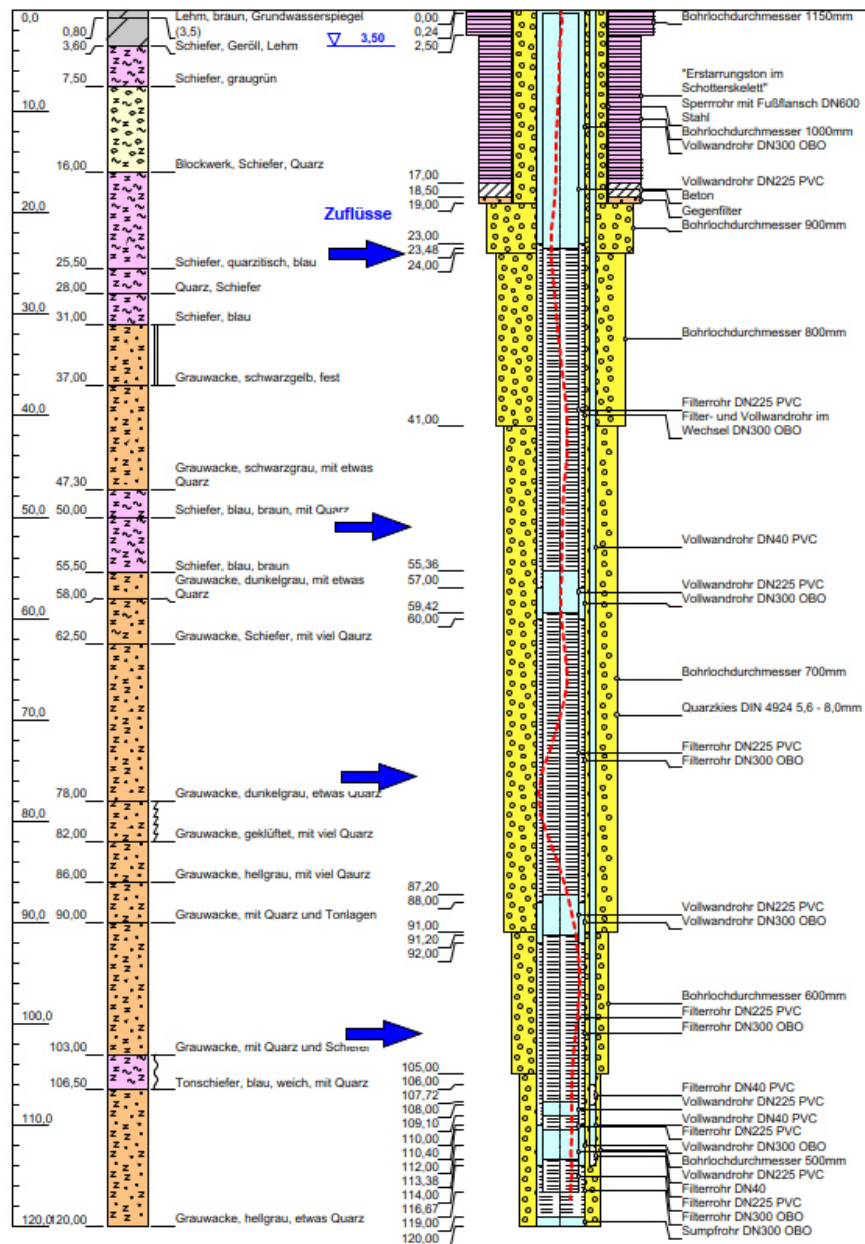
0,0
10,0
20,0
30,0
40,0
50,0
60,0
70,0
80,0
90,0
100,0
110,0
120,0

0,80 Lehm, braun, Grundwasserspiegel (3,5)
3,60 Schiefer, Geröll, Lehm
3,50
7,50 Schiefer, graugrün
16,00 Blockwerk, Schiefer, Quarz
25,50 Schiefer, quarzitisch, blau
28,00 Quarz, Schiefer
31,00 Schiefer, blau
37,00 Grauwacke, schwarzgelb, fest
47,30 Grauwacke, schwarzgrau, mit etwas Quarz
50,00 Schiefer, blau, braun, mit Quarz
55,50 Schiefer, blau, braun
58,00 Grauwacke, dunkelgrau, mit etwas Quarz
62,50 Grauwacke, Schiefer, mit viel Qaurz
78,00 Grauwacke, dunkelgrau, etwas Quarz
82,00 Grauwacke, geklüftet, mit viel Quarz
86,00 Grauwacke, hellgrau, mit viel Qaurz
90,00 Grauwacke, mit Quarz und Tonlagen
103,00 Grauwacke, mit Quarz und Schiefer
106,50 Tonschiefer, blau, weich, mit Quarz
120,00 Grauwacke, hellgrau, etwas Quarz

Zuflüsse

0,00
0,24
2,50
17,00
18,50
19,00
23,00
23,48
24,00
41,00
55,36
57,00
59,42
60,00
87,20
88,00
91,00
91,20
92,00
105,00
106,00
107,72
108,00
109,10
110,00
110,40
112,00
113,38
114,00
116,67
119,00
120,00

Bohrlochdurchmesser 1150mm
"Erstarrungston im Schotterskelett"
Sperrrohr mit Fußflansch DN600 Stahl
Bohrlochdurchmesser 1000mm
Vollwandrohr DN300 OBO
Vollwandrohr DN225 PVC
Beton
Gegenfilter
Bohrlochdurchmesser 900mm
Bohrlochdurchmesser 800mm
Filterrohr DN225 PVC
Filter- und Vollwandrohr im Wechsel DN300 OBO
Vollwandrohr DN40 PVC
Vollwandrohr DN225 PVC
Vollwandrohr DN300 OBO
Bohrlochdurchmesser 700mm
Quarzkies DIN 4924 5,6 - 8,0mm
Filterrohr DN225 PVC
Filterrohr DN300 OBO
Vollwandrohr DN225 PVC
Vollwandrohr DN300 OBO
Bohrlochdurchmesser 600mm
Filterrohr DN225 PVC
Filterrohr DN300 OBO
Filterrohr DN40 PVC
Vollwandrohr DN225 PVC
Vollwandrohr DN40 PVC
Filterrohr DN225 PVC
Vollwandrohr DN300 OBO
Bohrlochdurchmesser 500mm
Vollwandrohr DN225 PVC
Filterrohr DN40
Filterrohr DN225 PVC
Filterrohr DN300 OBO
Sumpfrohr DN300 OBO